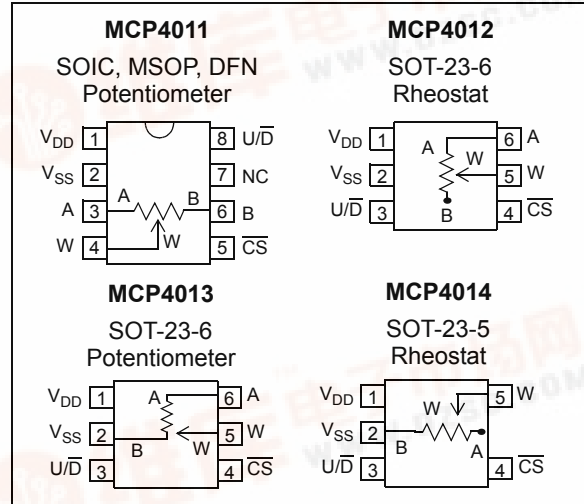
MCP4011
SOIC, MSOP, DFN
Potentiometer

$V_{DD}$ 1
$V_{SS}$ 2
A 3
W 4
8 U/$\overline{D}$
7 NC
6 B
5 $\overline{CS}$
A
B
W

MCP4012
SOT-23-6
Rheostat

$V_{DD}$ 1
$V_{SS}$ 2
U/$\overline{D}$ 3
6 A
5 W
4 $\overline{CS}$
A
W
B

MCP4013
SOT-23-6
Potentiometer

$V_{DD}$ 1
$V_{SS}$ 2
U/$\overline{D}$ 3
6 A
5 W
4 $\overline{CS}$
A
B
W

MCP4014
SOT-23-5
Rheostat

$V_{DD}$ 1
$V_{SS}$ 2
U/$\overline{D}$ 3
5 W
4 $\overline{CS}$
W
B
A